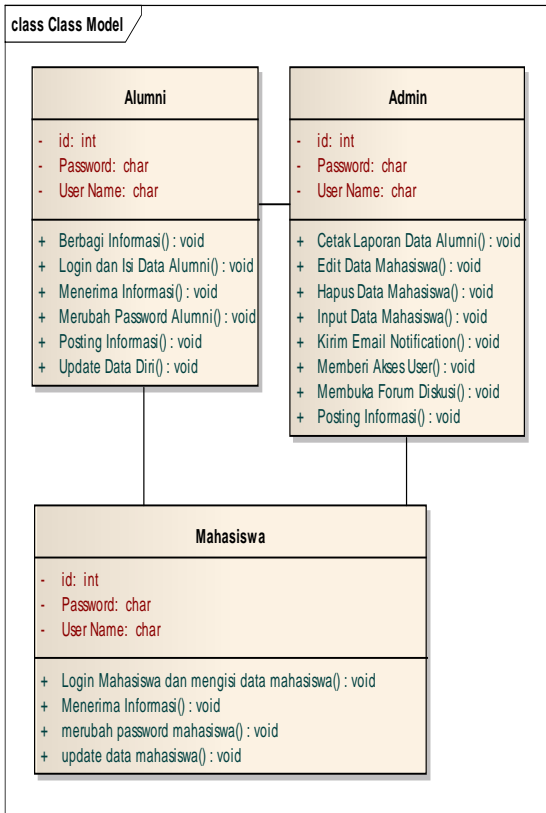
class Class Model

Alumni

- id: int
- Password: char
- User Name: char

+ Berbagi Informasi() : void
+ Login dan Isi Data Alumni() : void
+ Menerima Informasi() : void
+ Merubah Password Alumni() : void
+ Posting Informasi() : void
+ Update Data Diri() : void

Admin

- id: int
- Password: char
- User Name: char

+ Cetak Laporan Data Alumni() : void
+ Edit Data Mahasiswa() : void
+ Hapus Data Mahasiswa() : void
+ Input Data Mahasiswa() : void
+ Kirim Email Notification() : void
+ Memberi Akses User() : void
+ Membuka Forum Diskusi() : void
+ Posting Informasi() : void

Mahasiswa

- id: int
- Password: char
- User Name: char

+ Login Mahasiswa dan mengisi data mahasiswa() : void
+ Menerima Informasi() : void
+ merubah password mahasiswa() : void
+ update data mahasiswa() : void